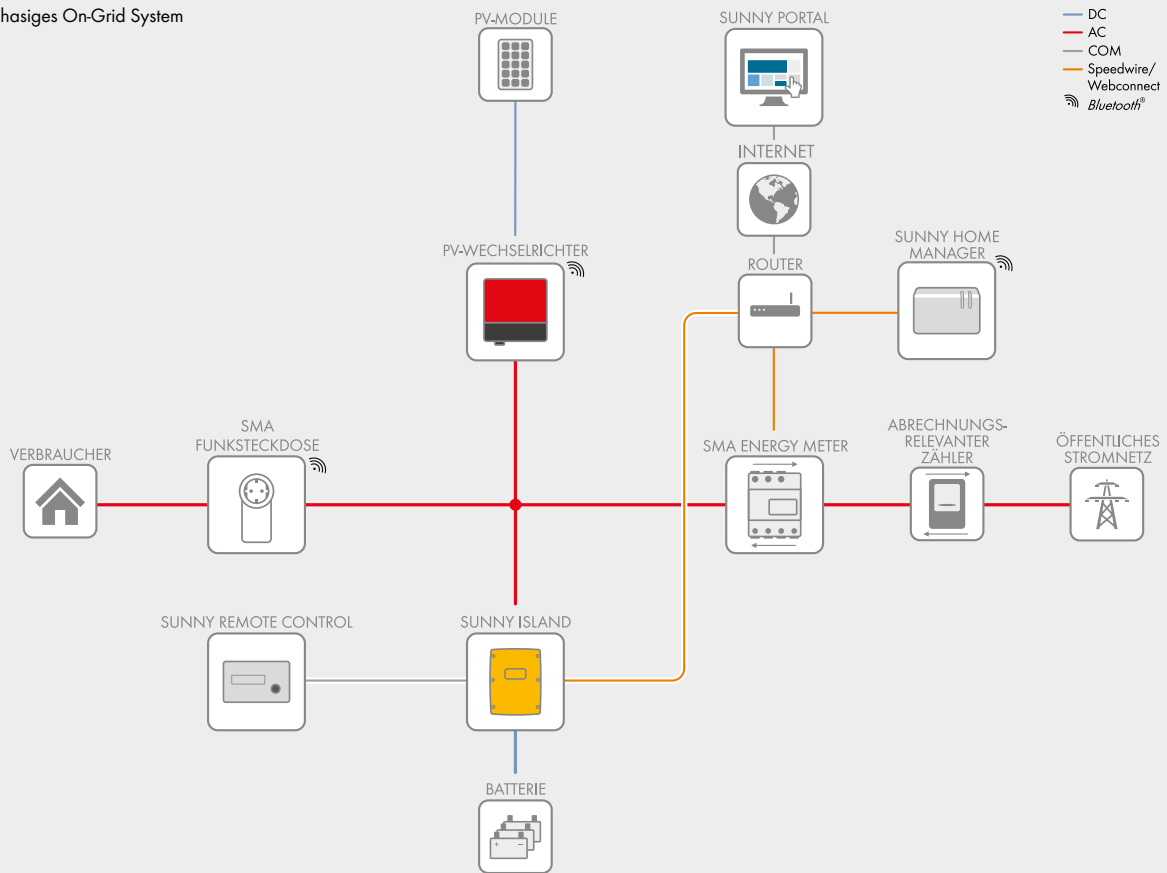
hasiges On-Grid System

DC
AC
COM
Speedwire/
Webconnect
*Bluetooth*®

PV-MODULE

SUNNY PORTAL

INTERNET

PV-WECHSELRICHTER

ROUTER

SUNNY HOME MANAGER

VERBRAUCHER

SMA FUNKSTECKDOSE

SMA ENERGY METER

ABRECHNUNGS-RELEVANTER ZÄHLER

ÖFFENTLICHES STROMNETZ

SUNNY REMOTE CONTROL

SUNNY ISLAND

BATTERIE